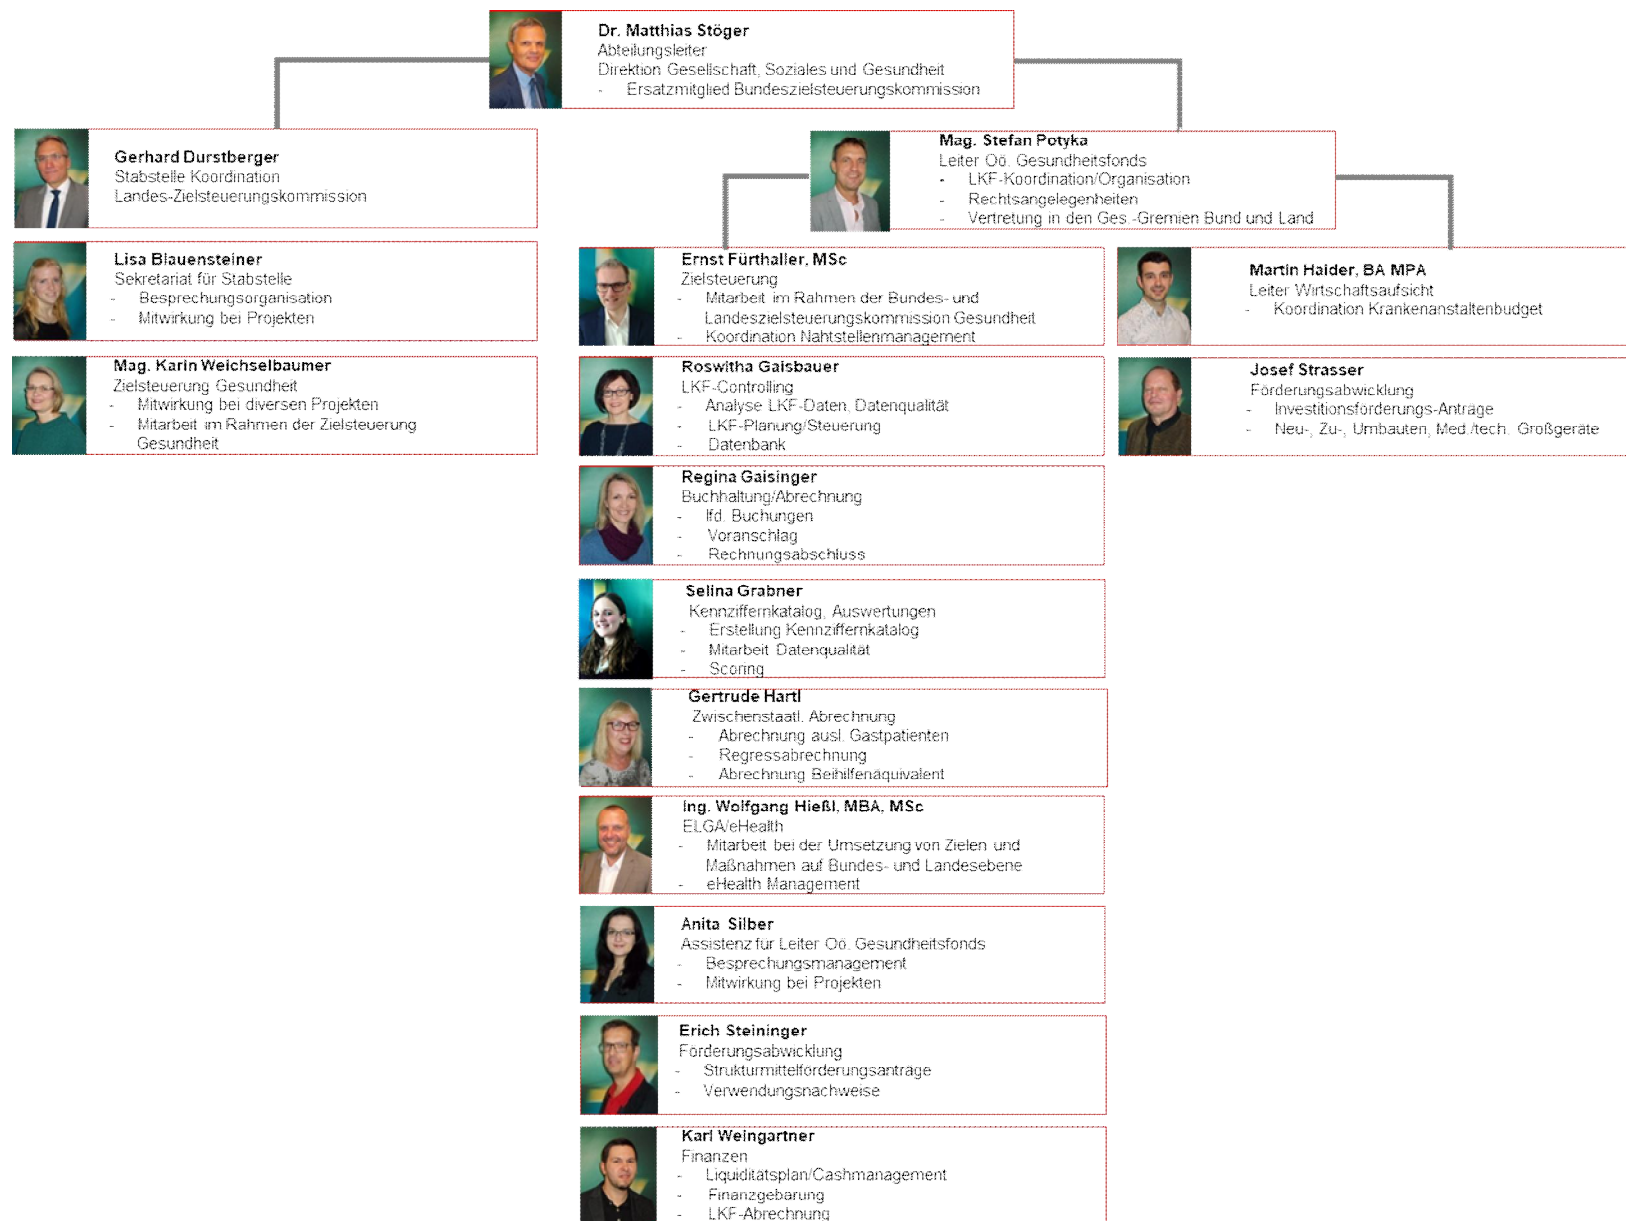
Dr. Matthias Stöger
Abteilungsleiter
Direktion Gesellschaft, Soziales und Gesundheit
- Ersatzmitglied Bundeszielsteuerungskommission

Gerhard Durstberger
Stabstelle Koordination
Landes-Zielsteuerungskommission

Lisa Blauensteiner
Sekretariat für Stabstelle
- Besprechungsorganisation
- Mitwirkung bei Projekten

Mag. Karin Weichselbaumer
Zielsteuerung Gesundheit
- Mitwirkung bei diversen Projekten
- Mitarbeit im Rahmen der Zielsteuerung Gesundheit

Mag. Stefan Potyka
Leiter Oö. Gesundheitsfonds
- LKF-Koordination/Organisation
- Rechtsangelegenheiten
- Vertretung in den Ges.-Gremien Bund und Land

Ernst Fürthaller, MSc
Zielsteuerung
- Mitarbeit im Rahmen der Bundes- und Landeszielsteuerungskommission Gesundheit
- Koordination Nahtstellenmanagement

Roswitha Gaisbauer
LKF-Controlling
- Analyse LKF-Daten, Datenqualität
- LKF-Planung/Steuerung
- Datenbank

Regina Gaisinger
Buchhaltung/Abrechnung
- lfd. Buchungen
- Voranschlag
- Rechnungsabschluss

Selina Grabner
Kennziffernkatalog, Auswertungen
- Erstellung Kennziffernkatalog
- Mitarbeit Datenqualität
- Scoring

Gertrude Hartl
Zwischenstaatl. Abrechnung
- Abrechnung ausl. Gastpatienten
- Regressabrechnung
- Abrechnung Beihilfenäquivalent

Ing. Wolfgang Hießl, MBA, MSc
ELGA/eHealth
- Mitarbeit bei der Umsetzung von Zielen und Maßnahmen auf Bundes- und Landesebene
- eHealth Management

Anita Silber
Assistenz für Leiter Oö. Gesundheitsfonds
- Besprechungsmanagement
- Mitwirkung bei Projekten

Erich Steininger
Förderungsabwicklung
- Strukturmittelförderungsanträge
- Verwendungsnachweise

Karl Weingartner
Finanzen
- Liquiditätsplan/Cashmanagement
- Finanzgebarung
- LKF-Abrechnung

Martin Haider, BA MPA
Leiter Wirtschaftsaufsicht
- Koordination Krankenanstaltenbudget

Josef Strasser
Förderungsabwicklung
- Investitionsförderungs-Anträge
- Neu-, Zu-, Umbauten, Med./tech. Großgeräte